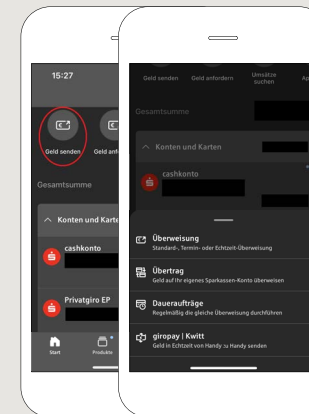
15:27

Geld senden

Geld anf

Gesamtsumme

Konten und Karte

cashkonto

Privatgiro EP

Start

Produkte

Geld senden

Geld anfordern

Umsätze suchen

Ap

Gesamtsumme

Konten und Karten

cashkonto

Überweisung
Standard-, Termin- oder Echtzeit-Überweisung

Übertrag
Geld auf Ihr eigenes Sparkassen-Konto überweisen

Daueraufträge
Regelmäßig die gleiche Überweisung durchführen

giropay | Kwitt
Geld in Echtzeit von Handy zu Handy senden